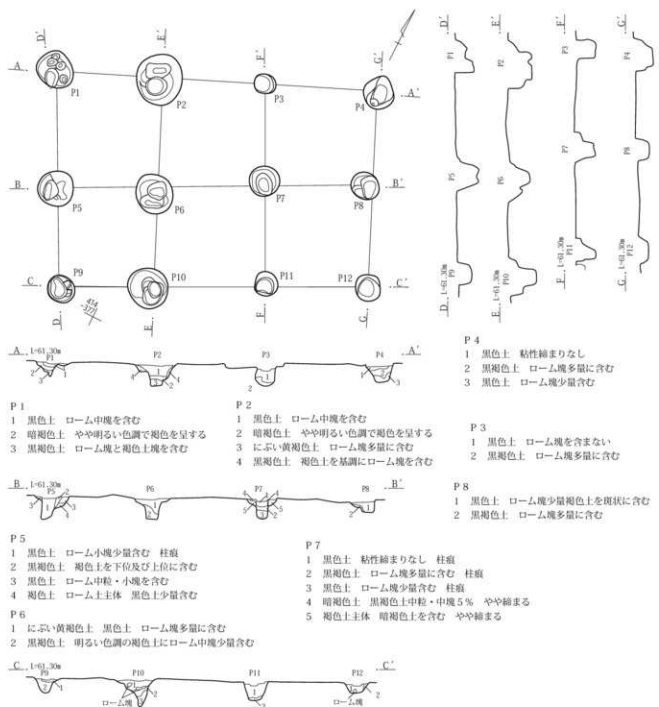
D'　E'　F'　G'
A　P1　P2　P3　P4　G'　A'
B　P5　P6　P7　P8　B'
C　P9　P10　P11　P12　C'
D　E　F　G
P1　P2　P3　P4
P5　P6　P7　P8
D L=61.30m P9　E L=61.30m P10　F L=61.30m P11　G L=61.30m P12

A L=61.30m　P1　P2　P3　P4　A'
3　1　4　1　2　2　1　3

P 1
1 黒色土 ローム中塊を含む
2 暗褐色土 やや明るい色調で褐色を呈する
3 黒褐色土 ローム塊と褐色土塊を含む

P 2
1 黒色土 ローム中塊を含む
2 暗褐色土 やや明るい色調で褐色を呈する
3 にぶい黄褐色土 ローム塊多量に含む
4 黒褐色土 褐色土を基調にローム塊を含む

P 4
1 黒色土 粘性締まりなし
2 黒褐色土 ローム塊多量に含む
3 黒色土 ローム塊少量含む

P 3
1 黒色土 ローム塊を含まない
2 黒褐色土 ローム塊多量に含む

B L=61.30m　P5　P6　P7　P8　B'
3　1　4　3　5　1　2　1

P 8
1 黒色土 ローム塊少量褐色土を斑状に含む
2 黒褐色土 ローム塊多量に含む

P 5
1 黒色土 ローム小塊少量含む 柱痕
2 黒褐色土 褐色土を下位及び上位に含む
3 黒色土 ローム中粒・小塊を含む
4 褐色土 ローム土主体 黒色土少量含む

P 6
1 にぶい黄褐色土 黒色土 ローム塊多量に含む
2 黒褐色土 明るい色調の褐色土にローム中塊少量含む

P 7
1 黒色土 粘性締まりなし 柱痕
2 黒褐色土 ローム塊多量に含む 柱痕
3 黒色土 ローム塊少量含む 柱痕
4 暗褐色土 黒褐色土中粒・中塊5% やや締まる
5 褐色土主体 暗褐色土を含む やや締まる

C L=61.30m　P9　P10　P11　P12　C'
2　1　2　1　1　2
ローム塊　ローム塊